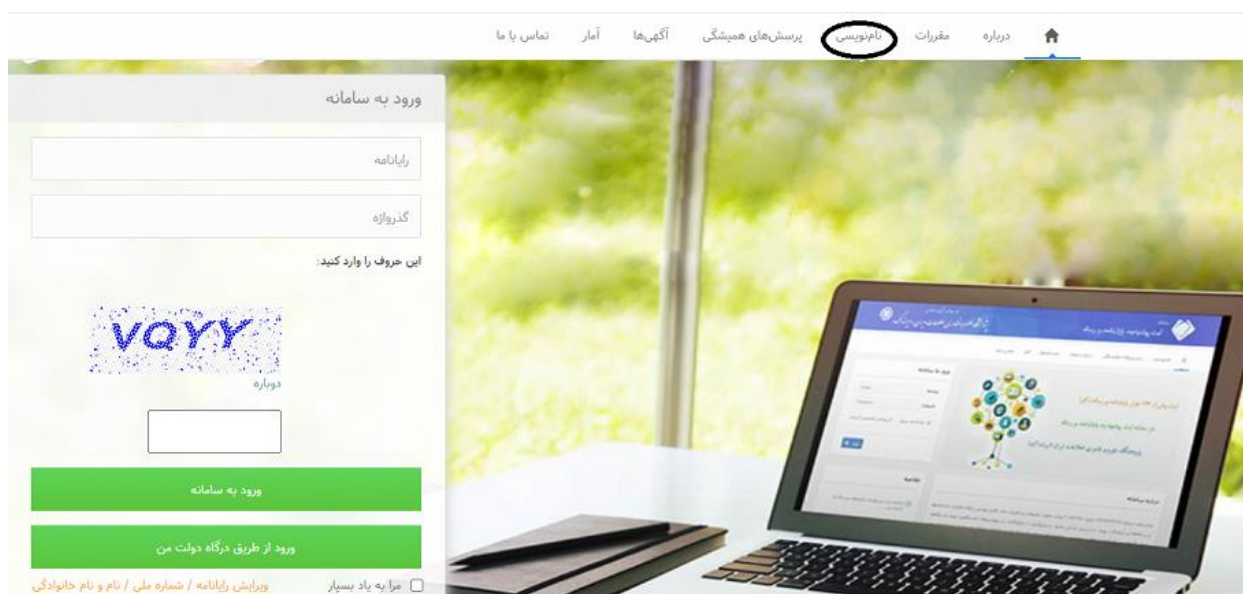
درباره مقررات نام‌نویسی پرسش‌های همیشگی آگهی‌ها آمار تماس با ما

ورود به سامانه

رایانامه

گذرواژه

این حروف را وارد کنید:

VQYY

دوباره

ورود به سامانه

ورود از طریق درگاه دولت من

مرا به یاد بسپار

ویرایش رایانامه / شماره ملی / نام و نام خانوادگی